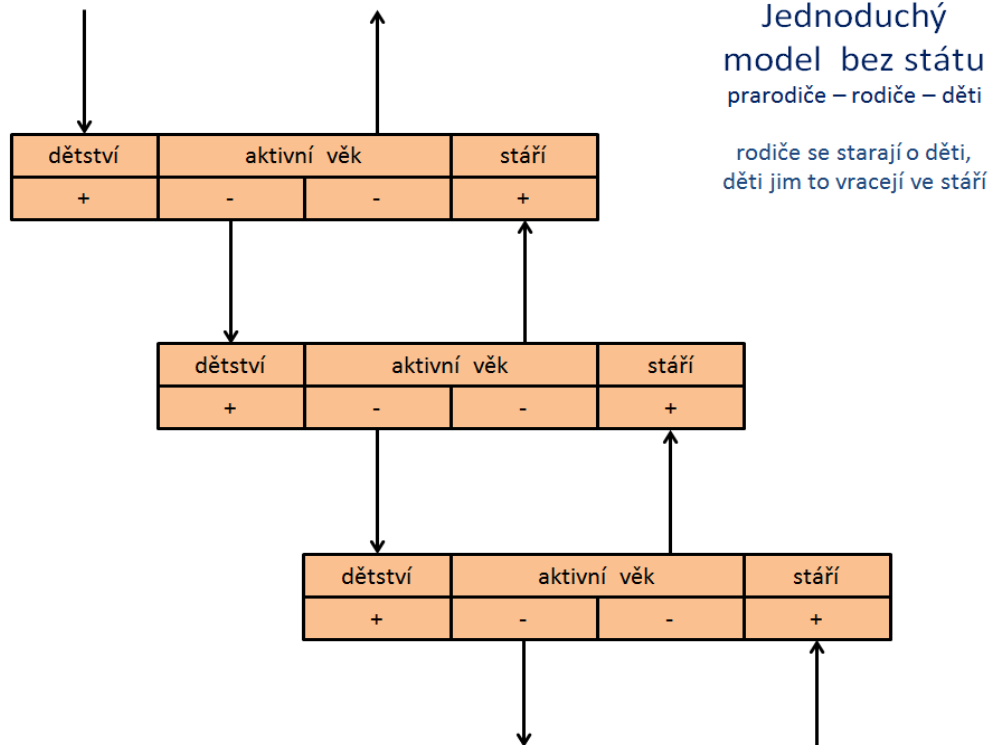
Jednoduchý model bez státu
prarodiče – rodiče – děti

rodiče se starají o děti, děti jim to vracejí ve stáří

| dětství | aktivní věk | | stáří |
|---|---|---|---|
| + | - | - | + |

| dětství | aktivní věk | | stáří |
|---|---|---|---|
| + | - | - | + |

| dětství | aktivní věk | | stáří |
|---|---|---|---|
| + | - | - | + |